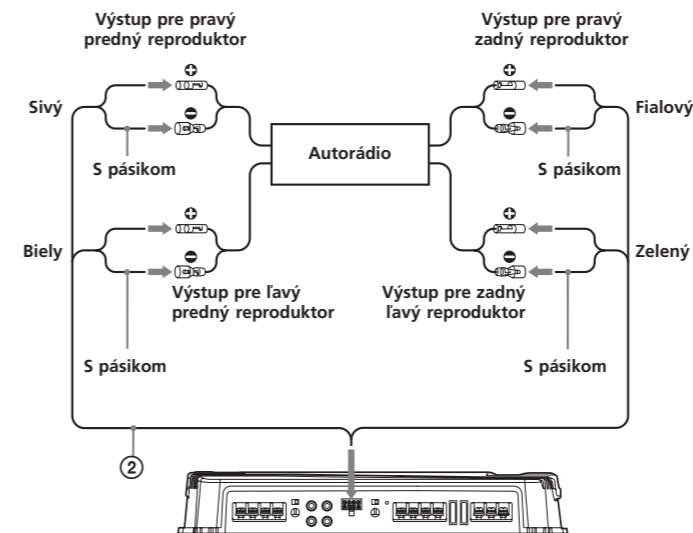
Výstup pre pravý predný reproduktor

Výstup pre pravý zadný reproduktor

Sivý

Fialový

S pásikom

Autorádio

S pásikom

Biely

Zelený

Výstup pre ľavý predný reproduktor

Výstup pre zadný ľavý reproduktor

S pásikom

S pásikom

②